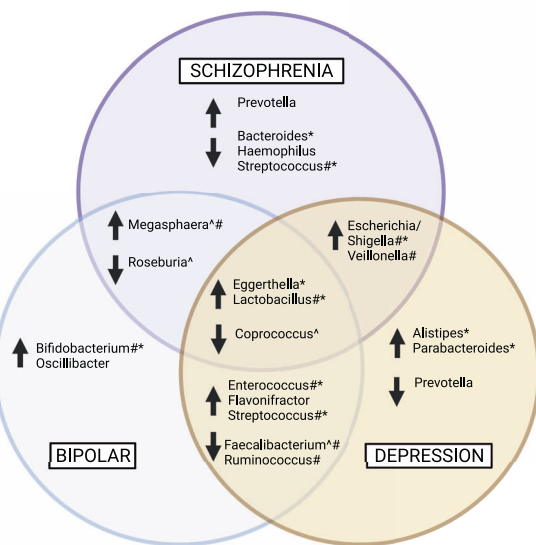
SCHIZOPHRENIA

↑ Prevotella

↓ Bacteroides*
Haemophilus
Streptococcus#*

↑ Megasphaera^#

↓ Roseburia^

↑ Escherichia/
Shigella#*
Veillonella#

↑ Eggerthella*
Lactobacillus#*

↓ Coprococcus^

↑ Bifidobacterium#*
Oscillibacter

↑ Alistipes*
Parabacteroides*

↓ Prevotella

↑ Enterococcus#*
Flavonifractor
Streptococcus#*

↓ Faecalibacterium^#
Ruminococcus#

BIPOLAR

DEPRESSION